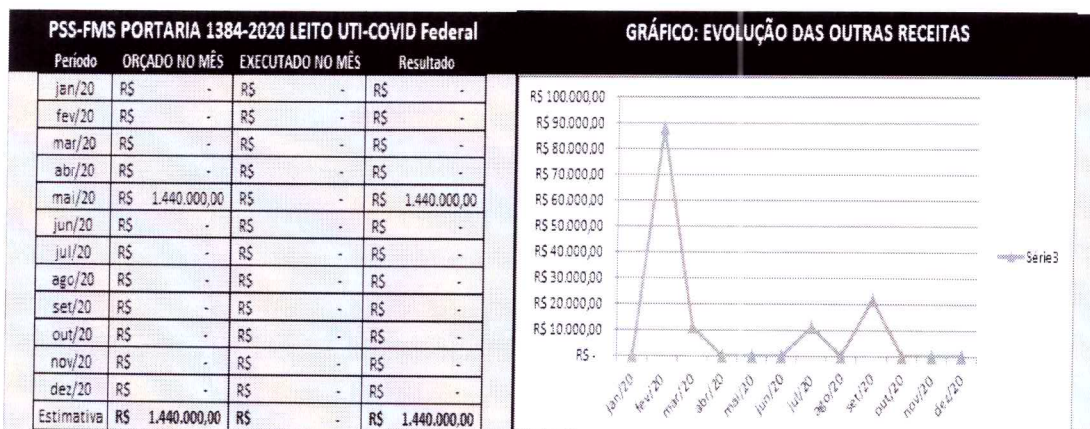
PSS-FMS PORTARIA 1384-2020 LEITO UTI-COVID Federal

| Período | ORÇADO NO MÊS | EXECUTADO NO MÊS | Resultado |
|---|---|---|---|
| jan/20 | R$ - | R$ - | R$ - |
| fev/20 | R$ - | R$ - | R$ - |
| mar/20 | R$ - | R$ - | R$ - |
| abr/20 | R$ - | R$ - | R$ - |
| mai/20 | R$ 1.440.000,00 | R$ - | R$ 1.440.000,00 |
| jun/20 | R$ - | R$ - | R$ - |
| jul/20 | R$ - | R$ - | R$ - |
| ago/20 | R$ - | R$ - | R$ - |
| set/20 | R$ - | R$ - | R$ - |
| out/20 | R$ - | R$ - | R$ - |
| nov/20 | R$ - | R$ - | R$ - |
| dez/20 | R$ - | R$ - | R$ - |
| Estimativa | R$ 1.440.000,00 | R$ - | R$ 1.440.000,00 |

GRÁFICO: EVOLUÇÃO DAS OUTRAS RECEITAS

R$ 100.000,00
R$ 90.000,00
R$ 80.000,00
R$ 70.000,00
R$ 60.000,00
R$ 50.000,00
R$ 40.000,00
R$ 30.000,00
R$ 20.000,00
R$ 10.000,00
R$ -

jan/20 fev/20 mar/20 abr/20 mai/20 jun/20 jul/20 ago/20 set/20 out/20 nov/20 dez/20

Série3